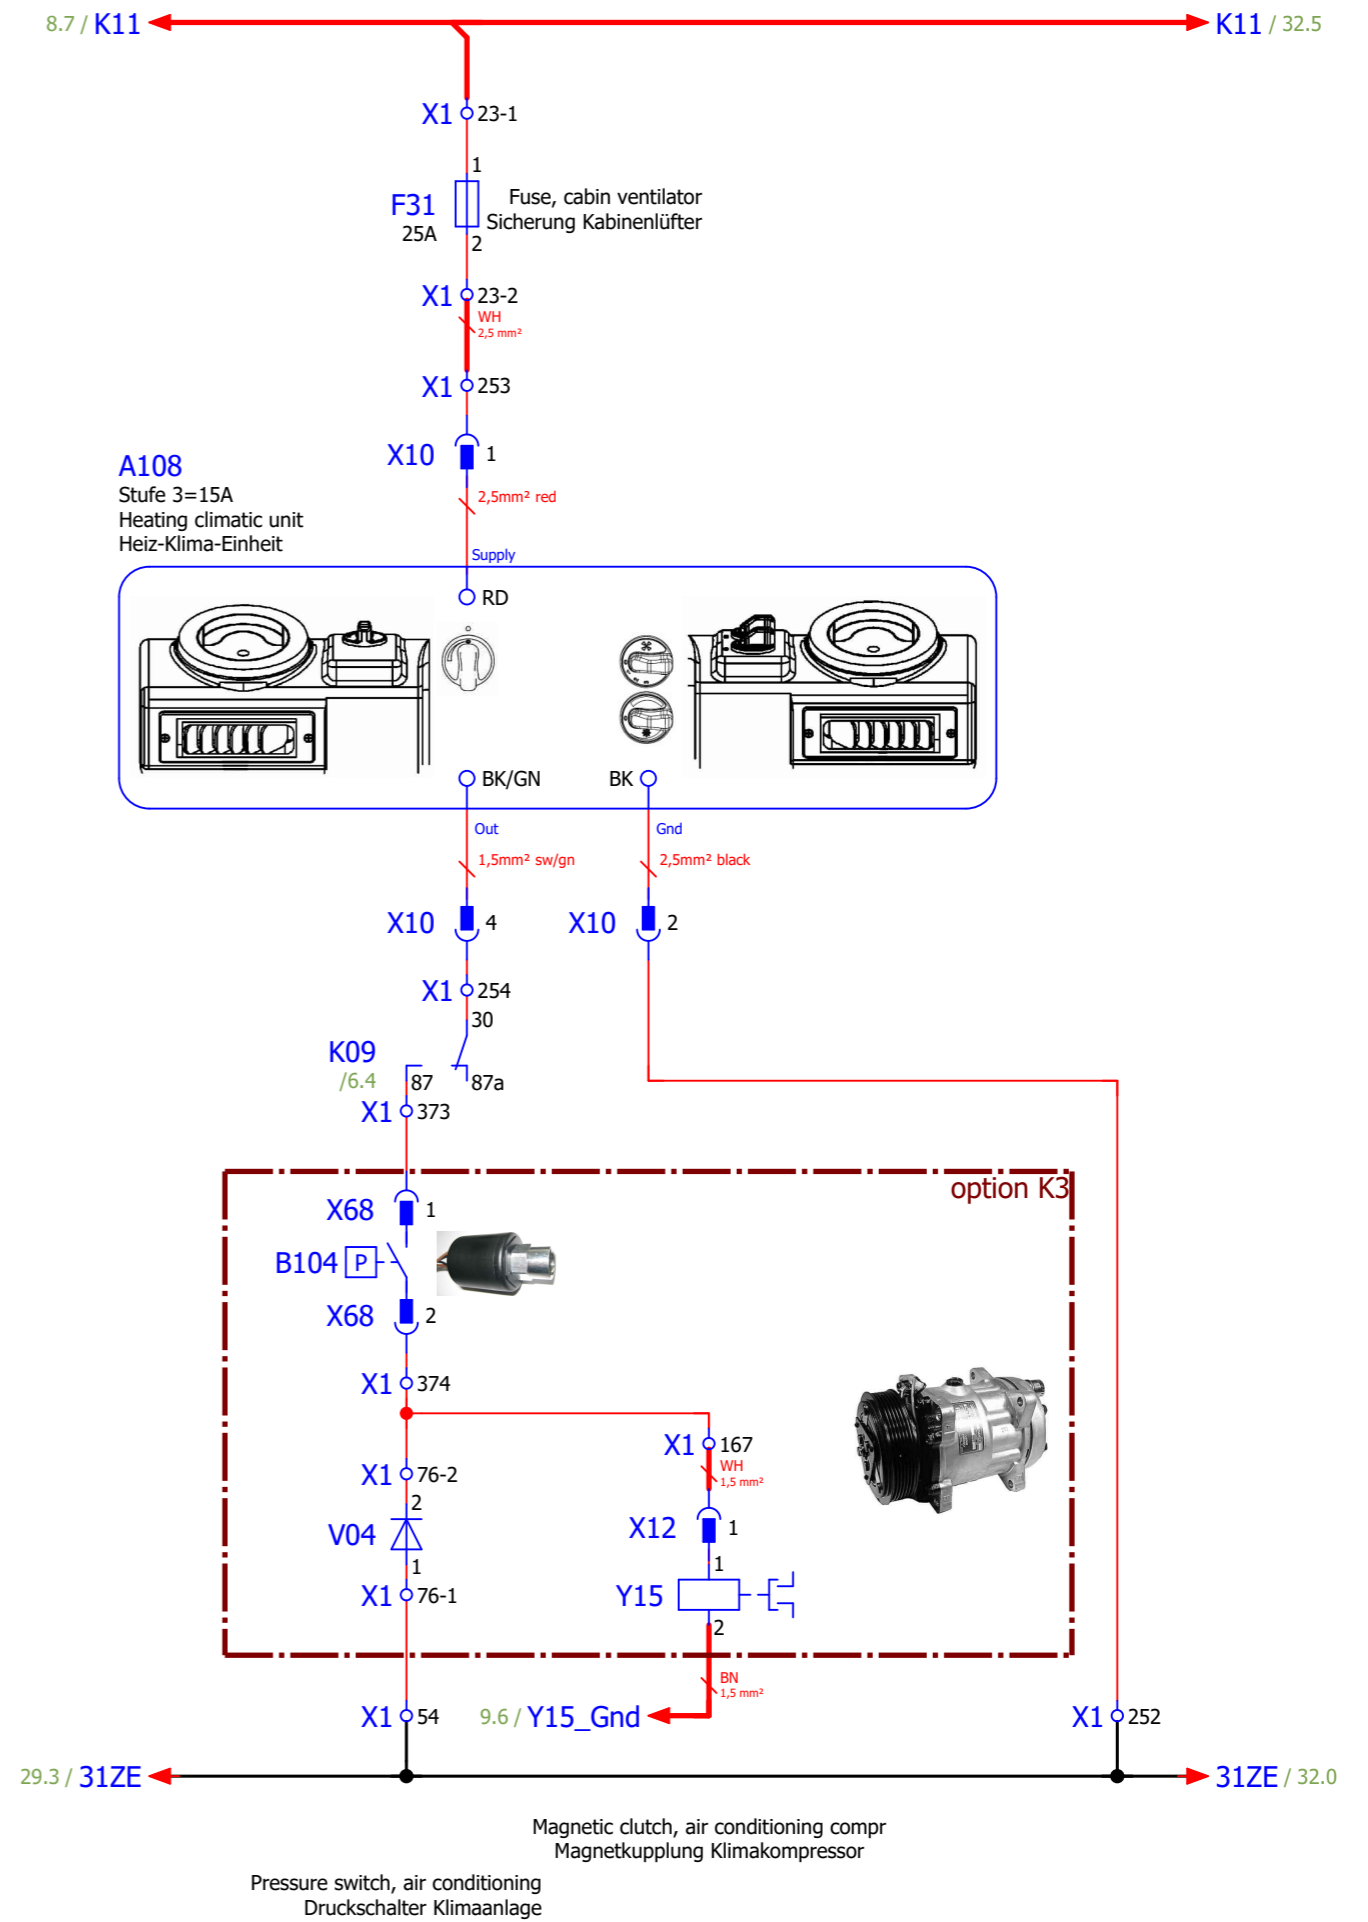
8.7 / K11

K11 / 32.5

X1 23-1

1

F31
25A

Fuse, cabin ventilator
Sicherung Kabinenlüfter

2

X1 23-2
WH
2,5 mm²

X1 253

X10 1

A108
Stufe 3=15A
Heating climatic unit
Heiz-Klima-Einheit

2,5mm² red

Supply

RD

BK/GN

BK

Out

Gnd

1,5mm² sw/gn

2,5mm² black

X10 4

X10 2

X1 254
30

K09
/6.4

87

87a

X1 373

option K3

X68 1

B104 P

X68 2

X1 374

X1 167
WH
1,5 mm²

X1 76-2
2

V04

1

X1 76-1

X12 1

1

Y15

2

BN
1,5 mm²

X1 54

9.6 / Y15_Gnd

X1 252

29.3 / 31ZE

31ZE / 32.0

Magnetic clutch, air conditioning compr
Magnetkupplung Klimakompressor

Pressure switch, air conditioning
Druckschalter Klimaanlage